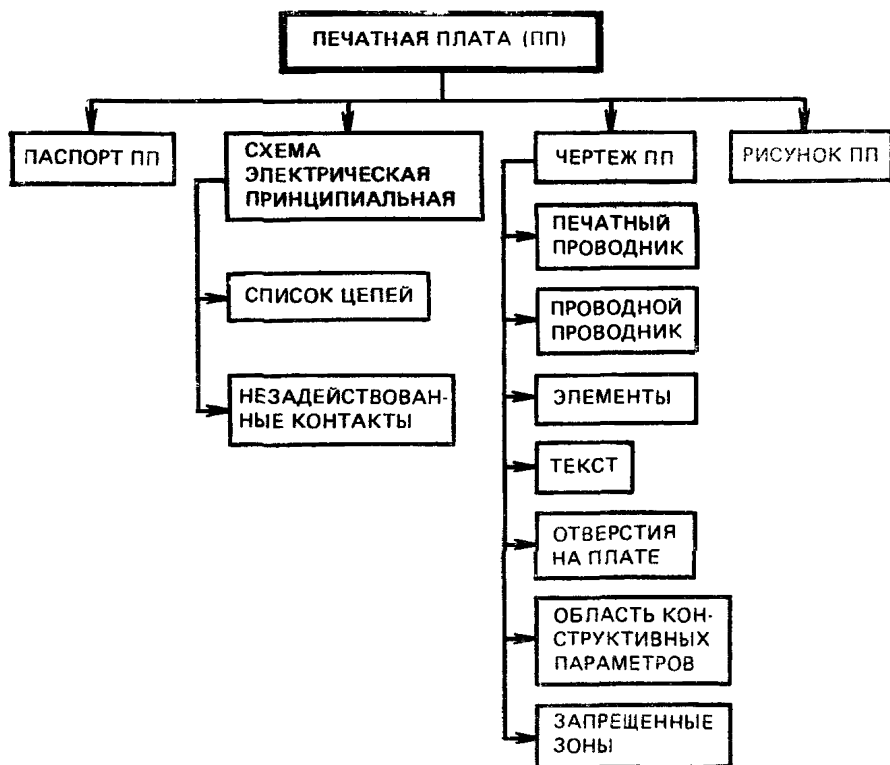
ПЕЧАТНАЯ ПЛАТА (ПП)

ПАСПОРТ ПП

СХЕМА ЭЛЕКТРИЧЕСКАЯ ПРИНЦИПИАЛЬНАЯ

СПИСОК ЦЕПЕЙ

НЕЗАДЕЙСТВОВАННЫЕ КОНТАКТЫ

ЧЕРТЕЖ ПП

ПЕЧАТНЫЙ ПРОВОДНИК

ПРОВОДНОЙ ПРОВОДНИК

ЭЛЕМЕНТЫ

ТЕКСТ

ОТВЕРСТИЯ НА ПЛАТЕ

ОБЛАСТЬ КОНСТРУКТИВНЫХ ПАРАМЕТРОВ

ЗАПРЕЩЕННЫЕ ЗОНЫ

РИСУНОК ПП